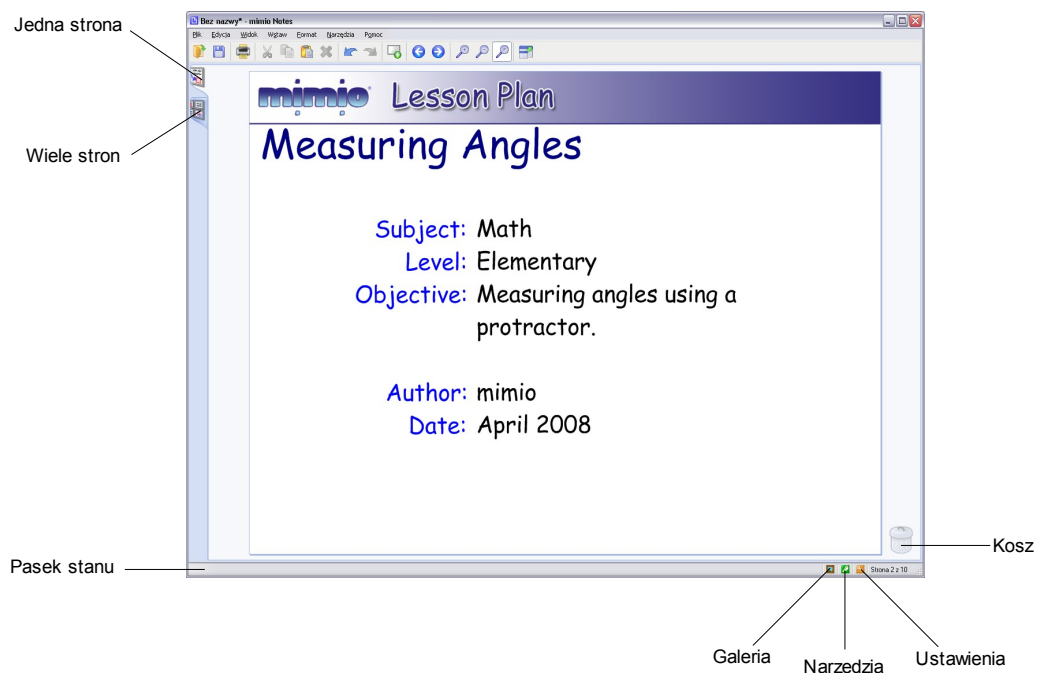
Jedna strona

Wiele stron

Bez nazwy* - mimio Notes

Plik Edycja Widok Wstaw Format Narzędzia Pomoc

mimio Lesson Plan

Measuring Angles

Subject: Math
Level: Elementary
Objective: Measuring angles using a protractor.

Author: mimio
Date: April 2008

Kosz

Pasek stanu

Strona 2 z 10

Galeria

Narzedzia

Ustawienia